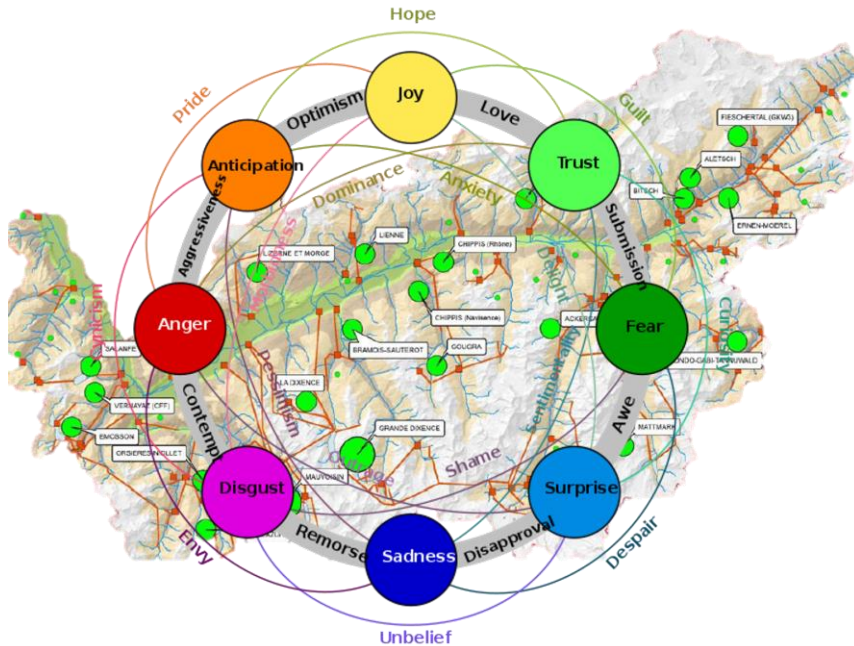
Hope

Pride

Guilt

Joy

Optimism

Love

Trust

Anticipation

Dominance

Anxiety

Aggressiveness

Submission

Anger

Fear

Cynicism

Delight

Curiosity

Pessimism

Sentimentality

Contempt

Awe

Outrage

Shame

Disgust

Surprise

Remorse

Disapproval

Sadness

Envy

Despair

Unbelief

FIESCHERTAL (GKW)

ALETSCH

BITSCH

ERNEN-MOEREL

LIENNE

LIENNE ET MORGE

CHIPPIS (Rhône)

CHIPPIS (Navisence)

BRAMOIS-SAUTEROT

GOUGRA

ACKERSAND

SALANFE

LA DIXENCE

VERNAYAZ (CFF)

EMOSSON

ORSIERES-POLLET

GRANDE DIXENCE

MAUVOISIN

MATTMARK

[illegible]NDO-GABI-TANNUWALD